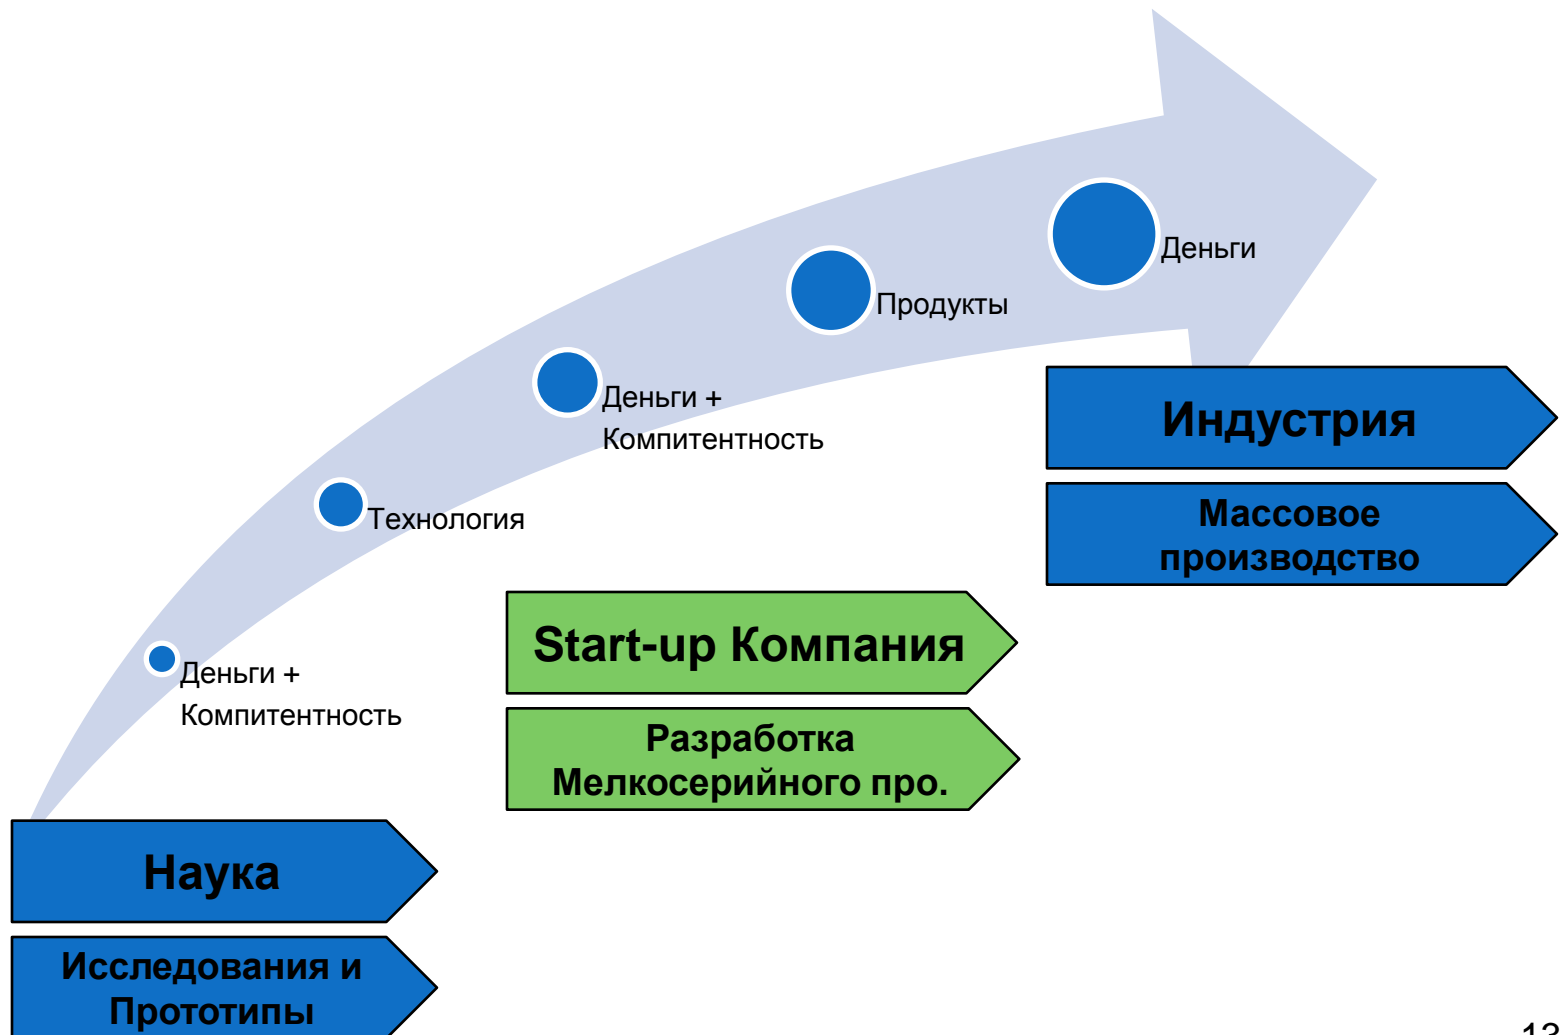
Деньги

Продукты

Деньги + Компитентность

Технология

Деньги + Компитентность

Индустрия

Массовое производство

Start-up Компания

Разработка Мелкосерийного про.

Наука

Исследования и Прототипы

13